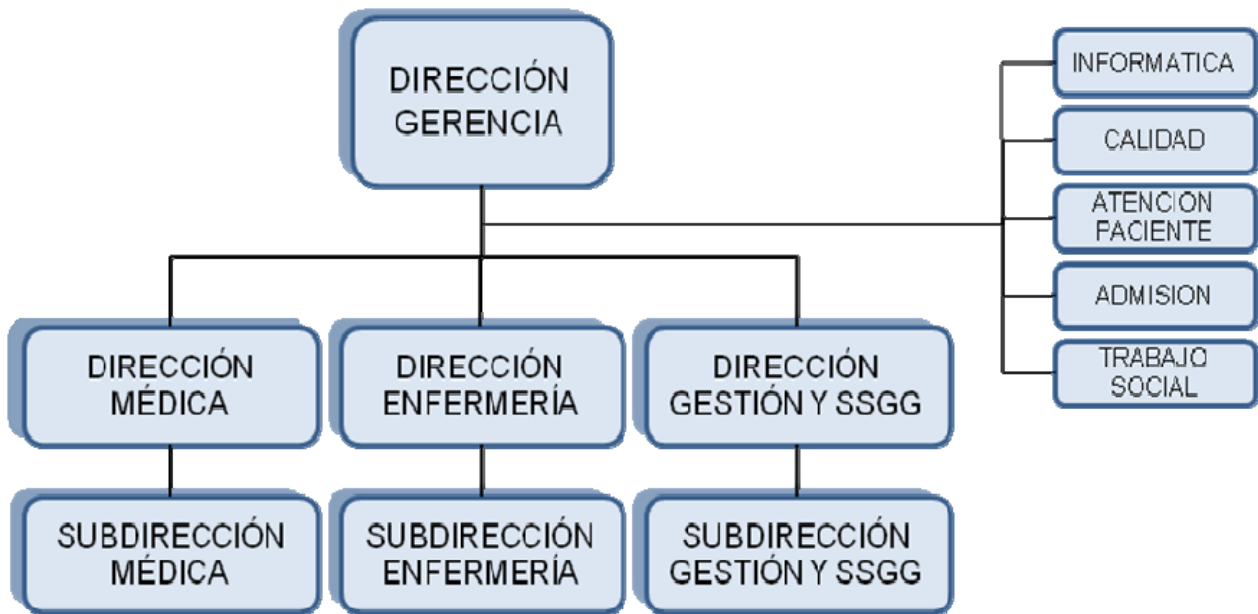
DIRECCIÓN GERENCIA

INFORMATICA

CALIDAD

ATENCION PACIENTE

ADMISION

TRABAJO SOCIAL

DIRECCIÓN MÉDICA

DIRECCIÓN ENFERMERÍA

DIRECCIÓN GESTIÓN Y SSGG

SUBDIRECCIÓN MÉDICA

SUBDIRECCIÓN ENFERMERÍA

SUBDIRECCIÓN GESTIÓN Y SSGG